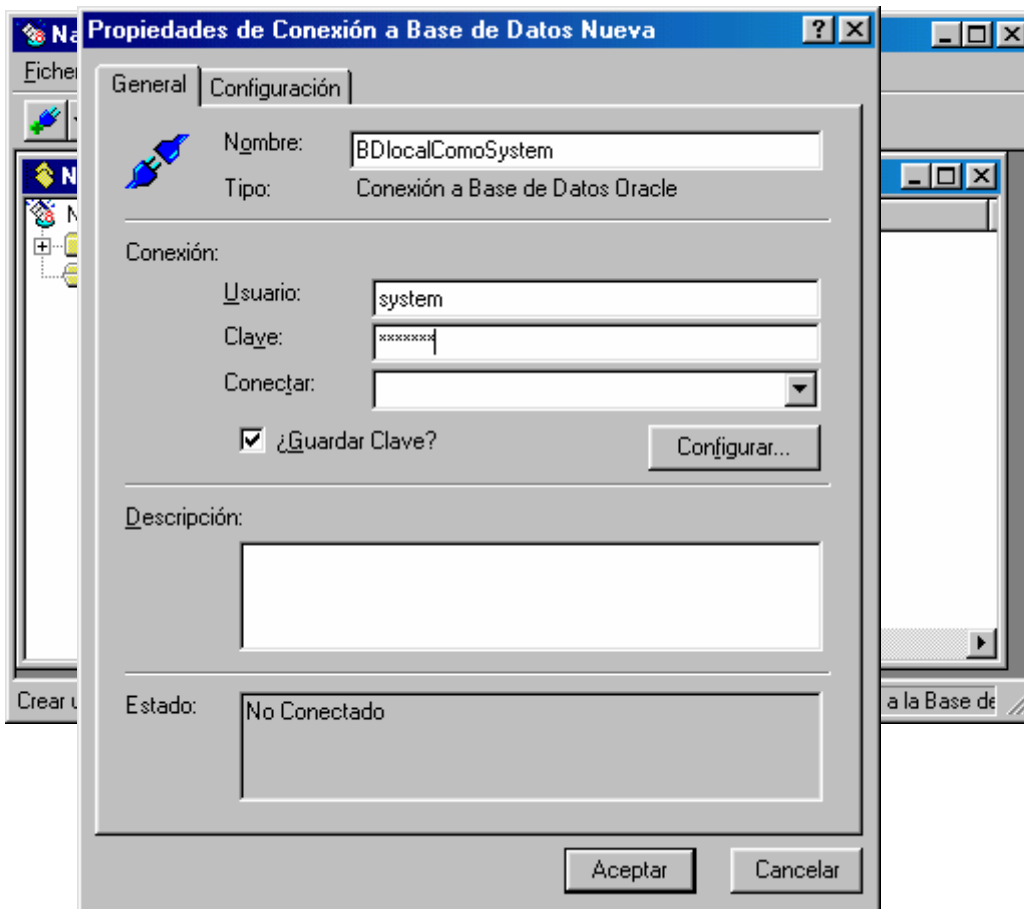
Na
Fiche
N
N
Crear u
a la Base de

Propiedades de Conexión a Base de Datos Nueva
?

General
Configuración

Nombre: BDlocalComoSystem
Tipo: Conexión a Base de Datos Oracle

Conexión:
Usuario: system
Clave: \*\*\*\*\*\*\*
Conectar:
¿Guardar Clave?
Configurar...

Descripción:

Estado: No Conectado

Aceptar
Cancelar